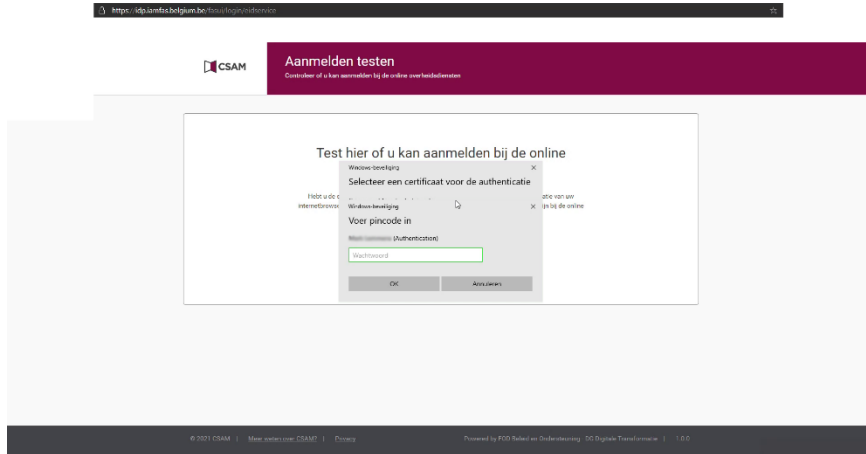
https://idp.iamfas.belgium.be/fasui/login/eidservice

CSAM

Aanmelden testen
Controleer of u kan aanmelden bij de online overheidsdiensten

Test hier of u kan aanmelden bij de online

Hebt u de c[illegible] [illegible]atie van uw internetbrowse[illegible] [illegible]ijs bij de online

Windows-beveiliging
Selecteer een certificaat voor de authenticatie

Windows-beveiliging
Voer pincode in
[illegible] (Authentication)
Wachtwoord
OK
Annuleren

© 2021 CSAM | Meer weten over CSAM? | Privacy

Powered by FOD Beleid en Ondersteuning - DG Digitale Transformatie | 1.0.0